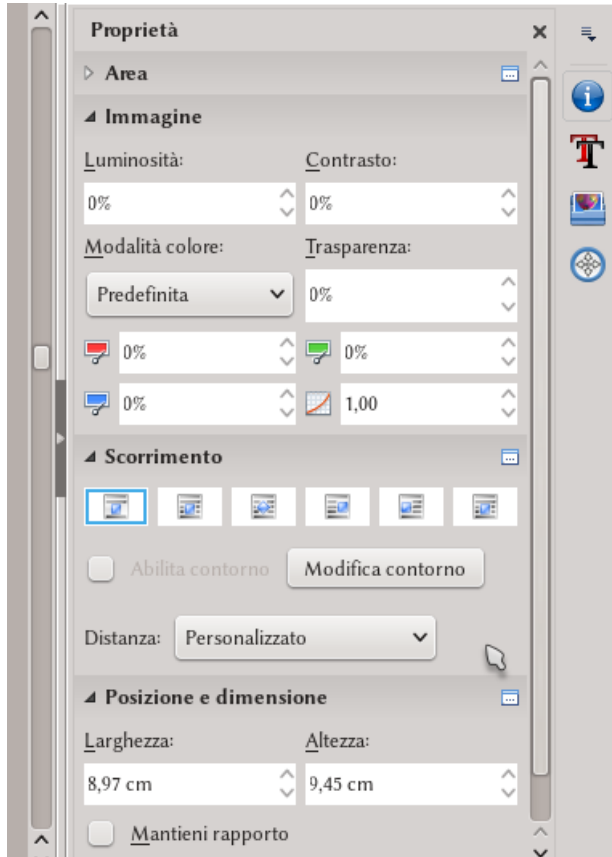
Proprietà

Area

Immagine

Luminosità:

Contrasto:

0%

0%

Modalità colore:

Trasparenza:

Predefinita

0%

0%

0%

0%

1,00

Scorrimento

Abilita contorno

Modifica contorno

Distanza:

Personalizzato

Posizione e dimensione

Larghezza:

Altezza:

8,97 cm

9,45 cm

Mantieni rapporto